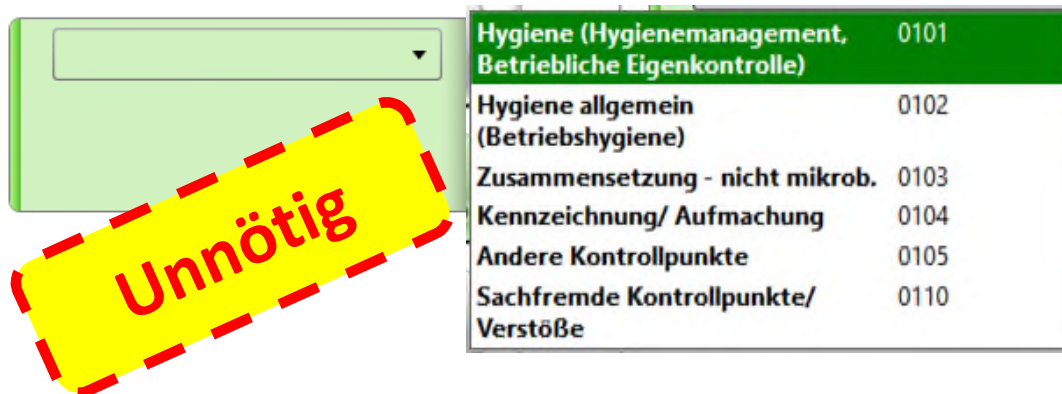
Unnötig

| | |
|---|---|
| Hygiene (Hygienemanagement, Betriebliche Eigenkontrolle) | 0101 |
| Hygiene allgemein (Betriebshygiene) | 0102 |
| Zusammensetzung - nicht mikrob. | 0103 |
| Kennzeichnung/ Aufmachung | 0104 |
| Andere Kontrollpunkte | 0105 |
| Sachfremde Kontrollpunkte/ Verstöße | 0110 |